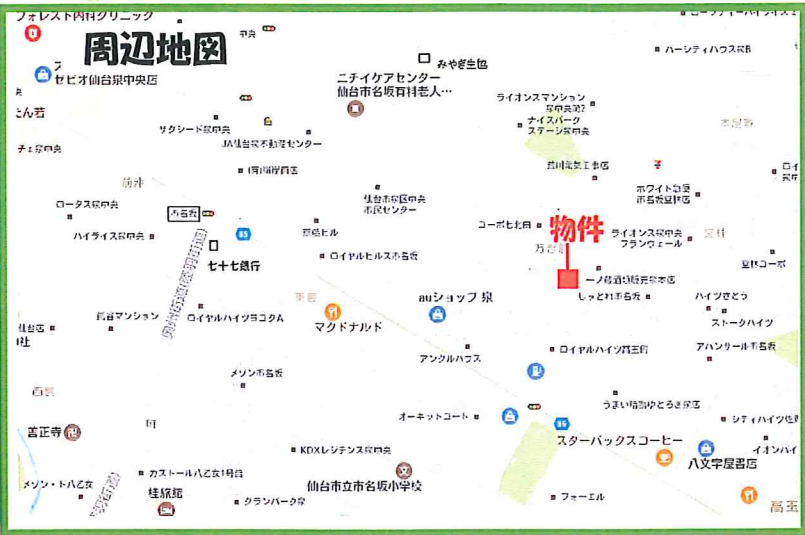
フォレスト内科クリニック
周辺地図
セビオ仙台泉中央店
ん若
チェ泉中央
ロータス泉中央
ハイライス泉中央
泉中央
サクシード泉中央
JA仙台泉不動産センター
仙台泉郵便局
市名坂
七十七銀行
泉ヒル
ロイヤルハイツヨコタ
ロイヤルヒルズ市名坂
市名坂マンション
マクドナルド
みやぎ生協
ニチイケアセンター 仙台市名坂有料老人…
仙台市泉区中央市民センター
ライオンズマンション泉中央第2
ナイスパーク ステージ泉中央
荒川電気工事店
コーポ七北田
物件
万台
ホワイト急便 市名坂店
ライオンズ泉中央 フランヴェール
一ノ蔵酒販売本店
しゃとれ市名坂
ハイツきとう
ストークハイツ
アパンリール市名坂
ロイヤルハイツ西三沢
auショップ 泉
アンクルハウス
メゾン市名坂
オーキットコート
うまい鮨勘ゆとろぎ泉店
シティハイツ
スターバックスコーヒー
八文字屋書店
イオンバイ
KDXレジデンス泉中央
カストール八乙女1番館
仙台市立市名坂小学校
桂城館
クランパーク泉
フォーエル
善正寺
メゾン・ド八乙女
高玉
ハーシティハウス泉B
本屋
北コーポ